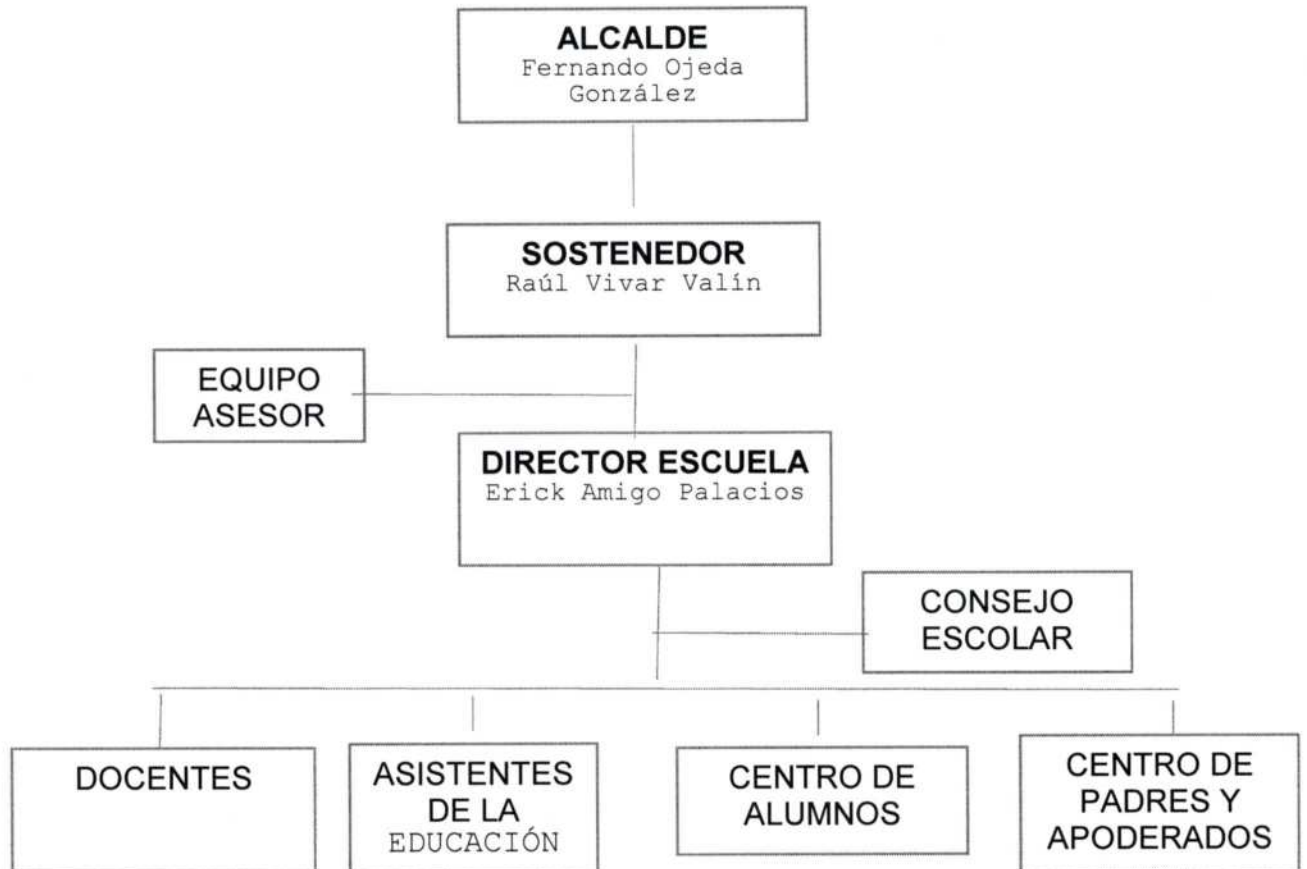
ALCALDE
Fernando Ojeda González

SOSTENEDOR
Raúl Vivar Valín

EQUIPO ASESOR

DIRECTOR ESCUELA
Erick Amigo Palacios

CONSEJO ESCOLAR

DOCENTES

ASISTENTES DE LA EDUCACIÓN

CENTRO DE ALUMNOS

CENTRO DE PADRES Y APODERADOS